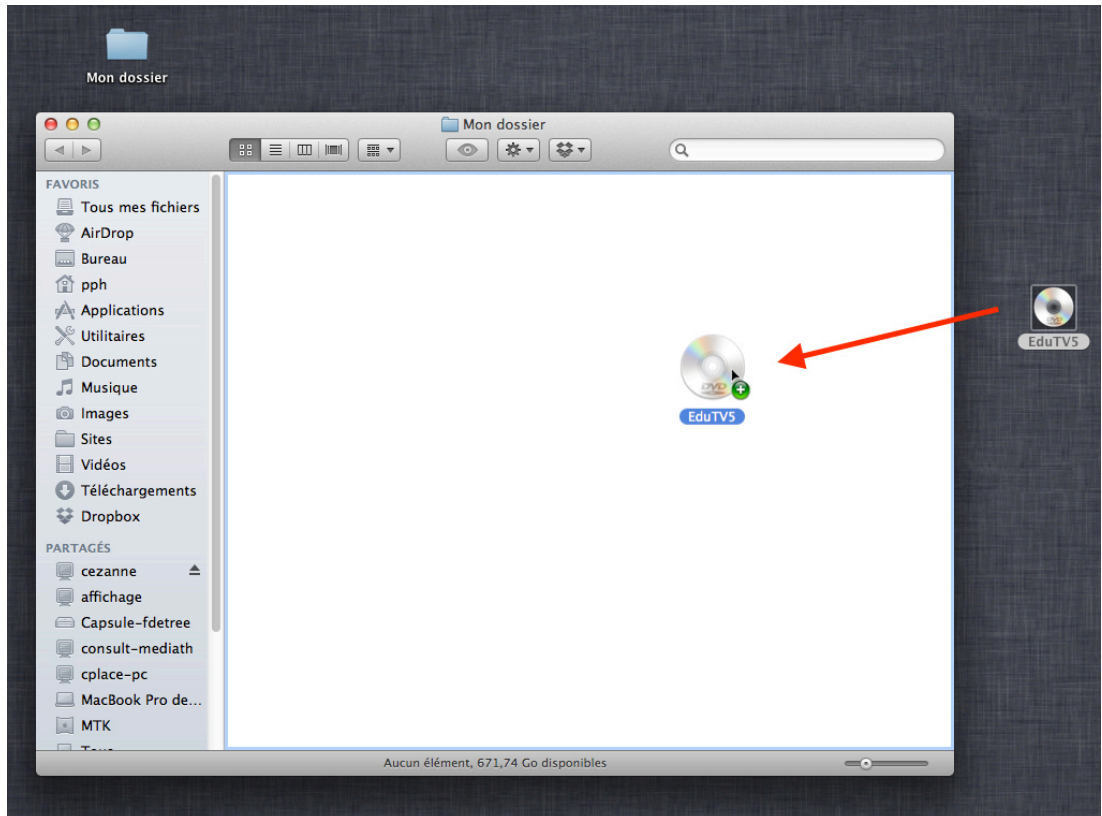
Mon dossier

Mon dossier

FAVORIS
Tous mes fichiers
AirDrop
Bureau
pph
Applications
Utilitaires
Documents
Musique
Images
Sites
Vidéos
Téléchargements
Dropbox

PARTAGÉS
cezanne
affichage
Capsule-fdetree
consult-mediath
cplace-pc
MacBook Pro de...
MTK
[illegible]

DVD
EduTV5

DVD
EduTV5

Aucun élément, 671,74 Go disponibles